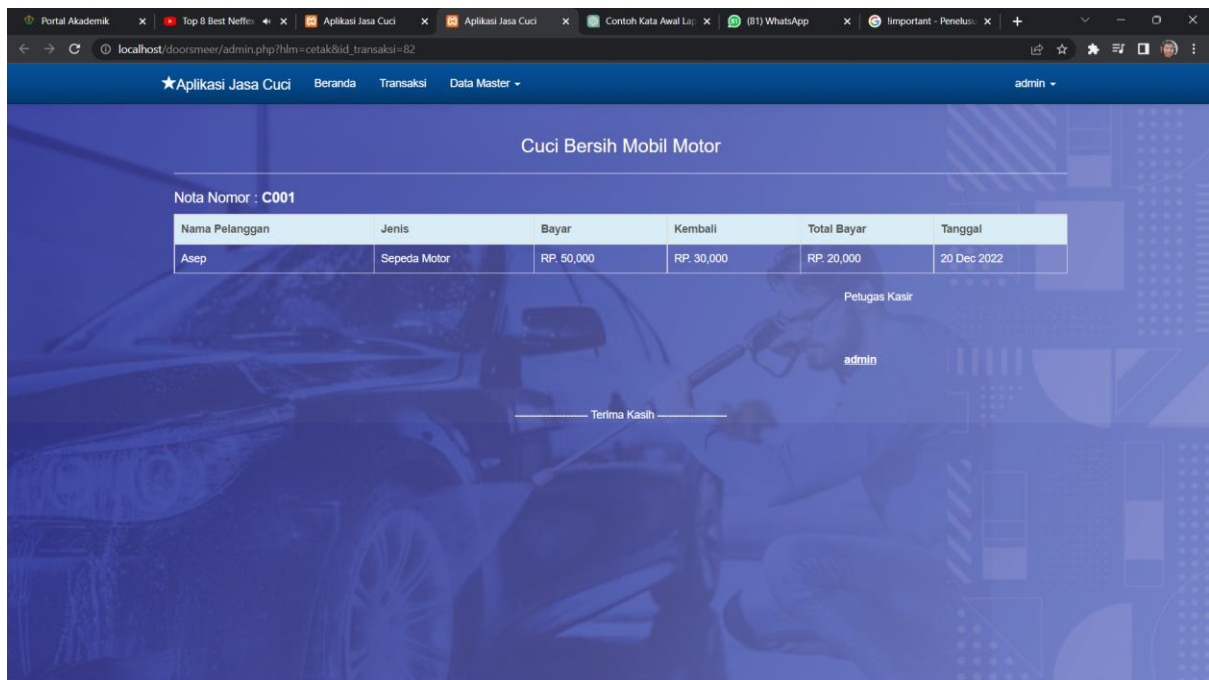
Portal Akademik × Top 8 Best Neffex × Aplikasi Jasa Cuci × Aplikasi Jasa Cuci × Contoh Kata Awal Lap × (81) WhatsApp × !important - Penelusu × +

localhost/doorsmeer/admin.php?hlm=cetak&id_transaksi=82

★Aplikasi Jasa Cuci Beranda Transaksi Data Master admin

Cuci Bersih Mobil Motor

Nota Nomor : **C001**

| Nama Pelanggan | Jenis | Bayar | Kembali | Total Bayar | Tanggal |
|---|---|---|---|---|---|
| Asep | Sepeda Motor | RP. 50,000 | RP. 30,000 | RP. 20,000 | 20 Dec 2022 |

Petugas Kasir

admin

------------------- Terima Kasih -------------------